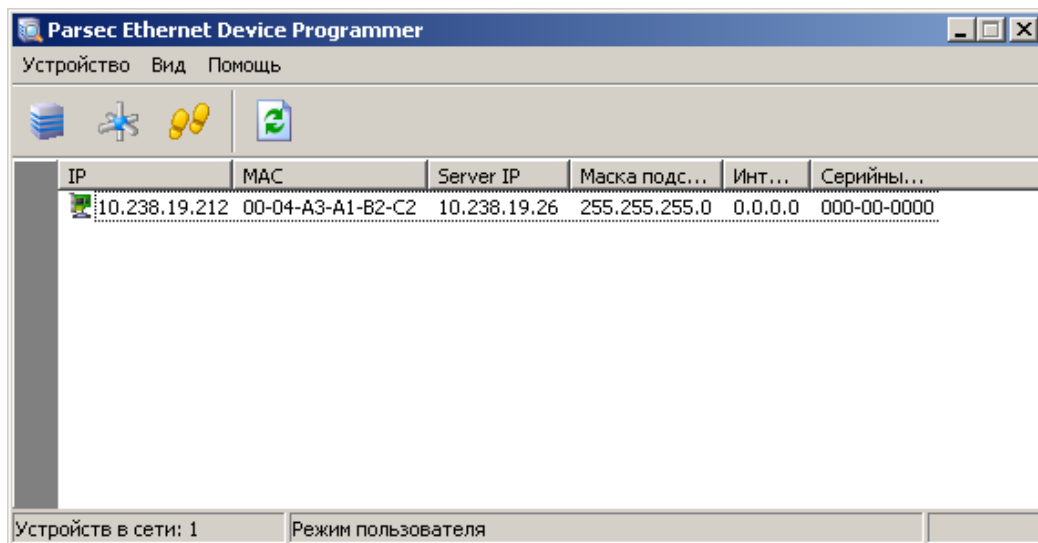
Parsec Ethernet Device Programmer

Устройство Вид Помощь

| IP | MAC | Server IP | Маска подс... | Инт... | Серийны... |
|---|---|---|---|---|---|
| 10.238.19.212 | 00-04-A3-A1-B2-C2 | 10.238.19.26 | 255.255.255.0 | 0.0.0.0 | 000-00-0000 |

Устройств в сети: 1
Режим пользователя